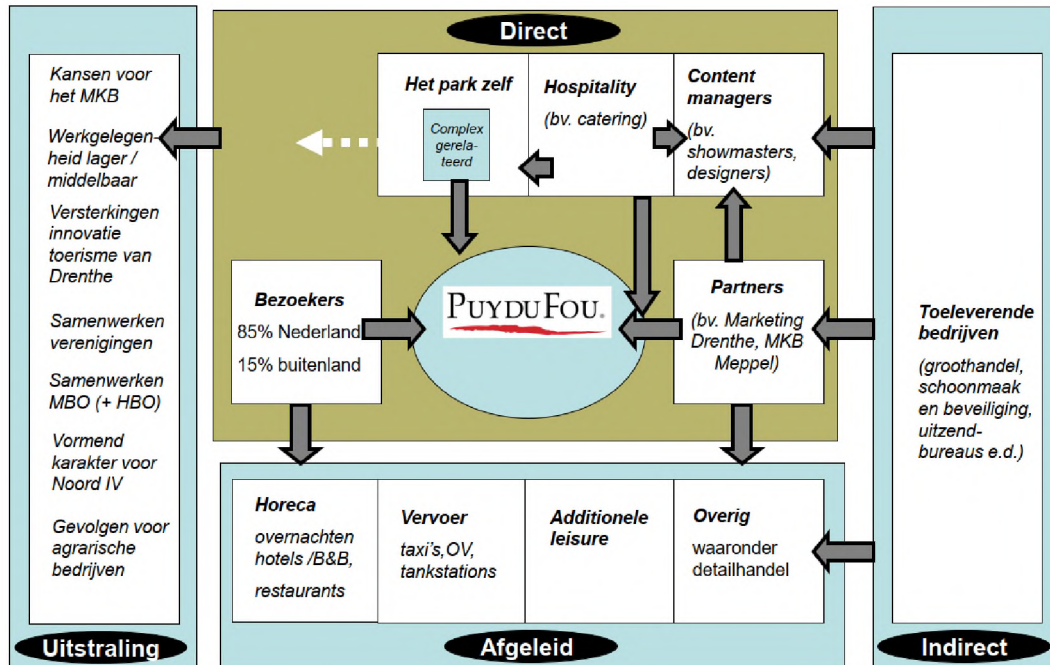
Direct

Kansen voor het MKB

Werkgelegenheid lager / middelbaar

Versterkingen innovatie toerisme van Drenthe

Samenwerken verenigingen

Samenwerken MBO (+ HBO)

Vormend karakter voor Noord IV

Gevolgen voor agrarische bedrijven

Het park zelf

Complex gerelateerd

Hospitality

(bv. catering)

Content managers

(bv. showmasters, designers)

Bezoekers

85% Nederland

15% buitenland

PUY DU FOU

Partners

(bv. Marketing Drenthe, MKB Meppel)

Toeleverende bedrijven

(groothandel, schoonmaak en beveiliging, uitzendbureaus e.d.)

Horeca

overnachten hotels /B&B, restaurants

Vervoer

taxi's,OV, tankstations

Additionele leisure

Overig

waaronder detailhandel

Uitstraling

Afgeleid

Indirect